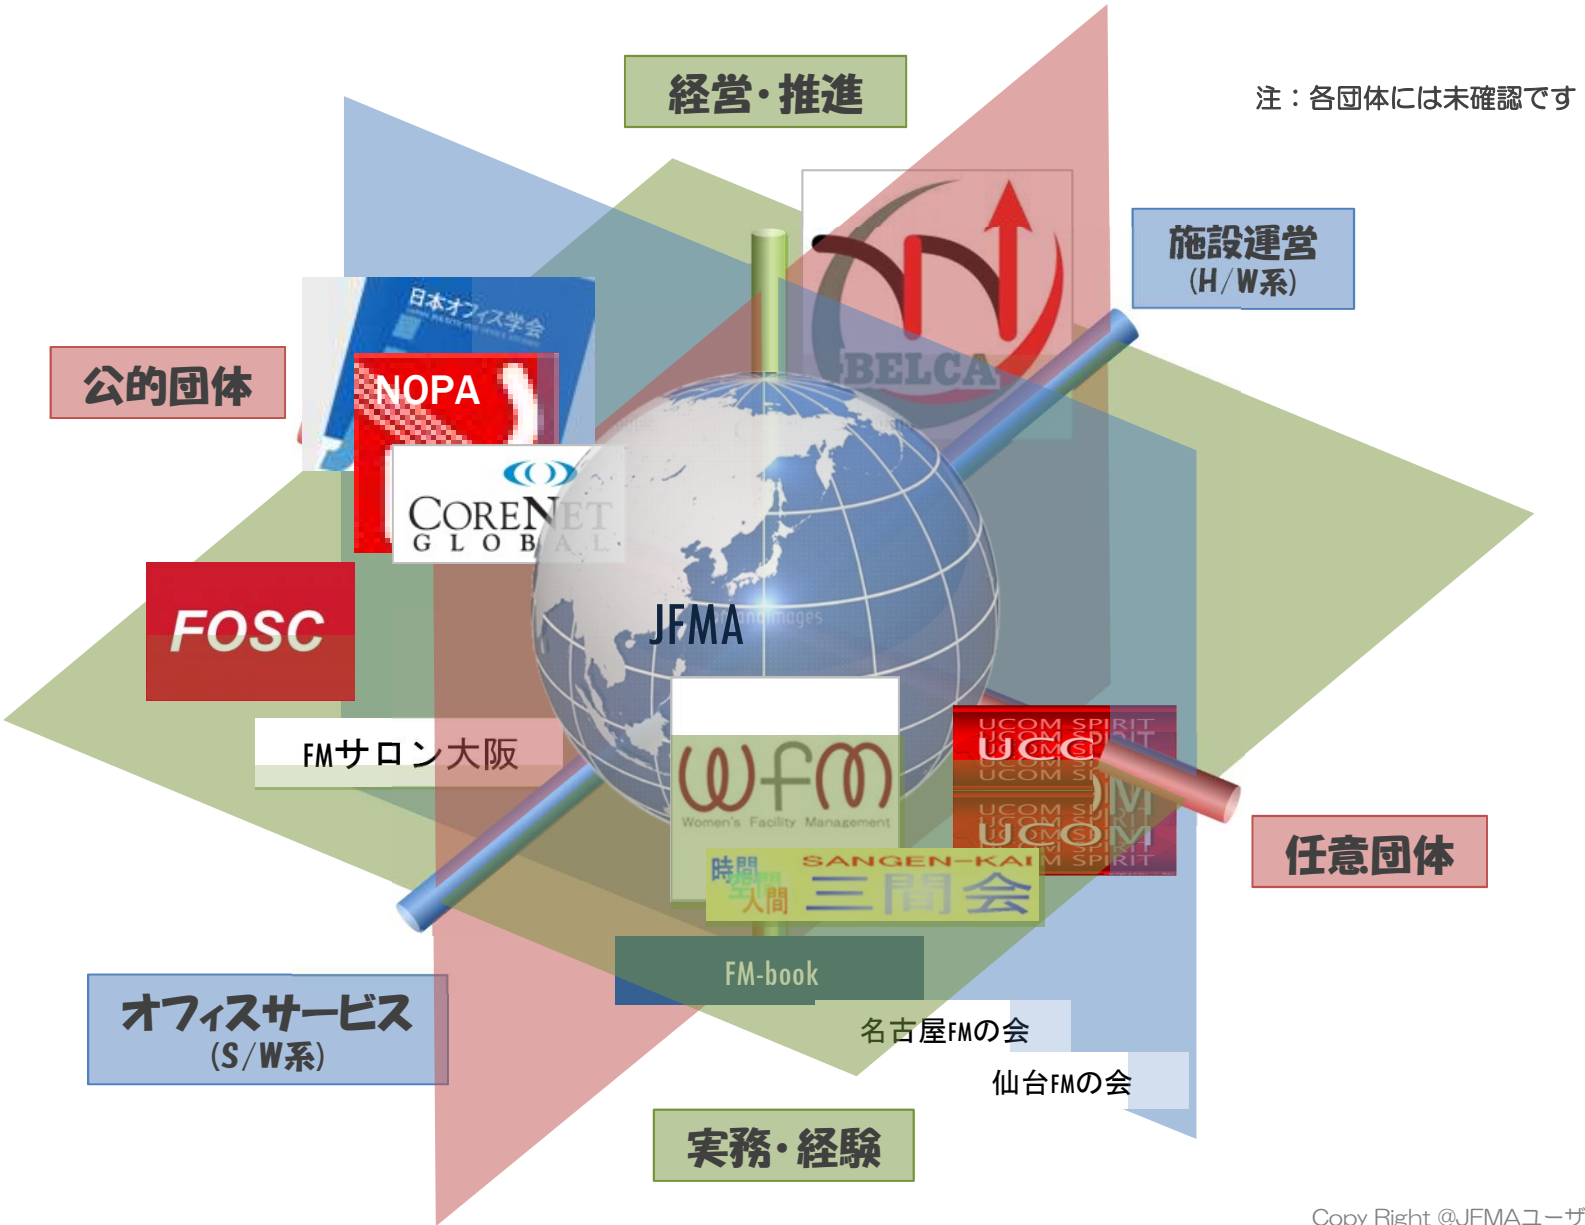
経営・推進

注：各団体には未確認です

施設運営
(H/W系)

BELCA

日本オフィス学会

公的団体

NOPA

CORENET
GLOBAL

FOSC

JFMA

FMサロン大阪

UCOM SPIRIT

wfm
Women's Facility Management

時間 空間 人間
SANGEN-KAI
三間会

任意団体

FM-book

オフィスサービス
(S/W系)

名古屋FMの会

仙台FMの会

実務・経験

Copy Right @JFMAユーザ